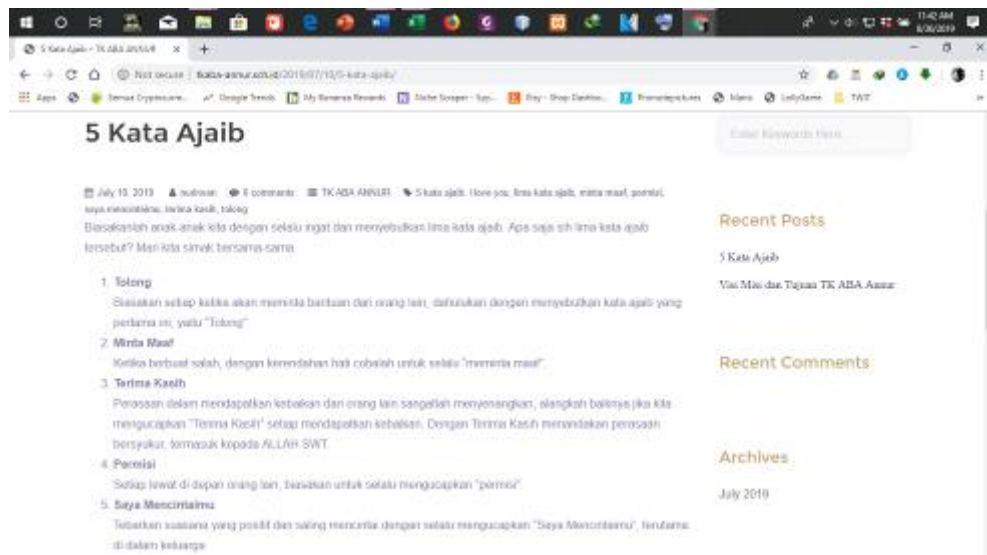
5 Kata Ajaib - TK ABA ANNUR ×

Not secure | tkaba-annur.sch.id/2019/07/10/5-kata-ajaib/

Apps | Semua Cryptocurre... | Google Trends | My Binance Rewards | Niche Scraper - Spy... | Etsy - Shop Desktop... | Promodepictures | Mario | LollyGame | TWT

11:42 AM 8/30/2019

5 Kata Ajaib

July 10, 2019 | nudinan | 0 comments | TK ABA ANNUR | 5 kata ajaib, i love you, lima kata ajaib, minta maaf, permisi, saya mencintaimu, terima kasih, tolong

Biasakanlah anak-anak kita dengan selalu ingat dan menyebutkan lima kata ajaib. Apa saja sih lima kata ajaib tersebut? Mari kita simak bersama-sama.

1. Tolong
Biasakan setiap ketika akan meminta bantuan dari orang lain, dahulukan dengan menyebutkan kata ajaib yang pertama ini, yaitu "Tolong"
2. Minta Maaf
Ketika berbuat salah, dengan kerendahan hati cobalah untuk selalu "meminta maaf".
3. Terima Kasih
Perasaan dalam mendapatkan kebaikan dari orang lain sangatlah menyenangkan, alangkah baiknya jika kita mengucapkan "Terima Kasih" setiap mendapatkan kebaikan. Dengan Terima Kasih menandakan perasaan bersyukur, termasuk kepada ALLAH SWT.
4. Permisi
Setiap lewat di depan orang lain, biasakan untuk selalu mengucapkan "permisi"
5. Saya Mencintaimu
Tebarkan suasana yang positif dan saling mencintai dengan selalu mengucapkan "Saya Mencintaimu", terutama di dalam keluarga

Enter Keywords Here...

Recent Posts

5 Kata Ajaib

Visi Misi dan Tujuan TK ABA Annur

Recent Comments

Archives

July 2019